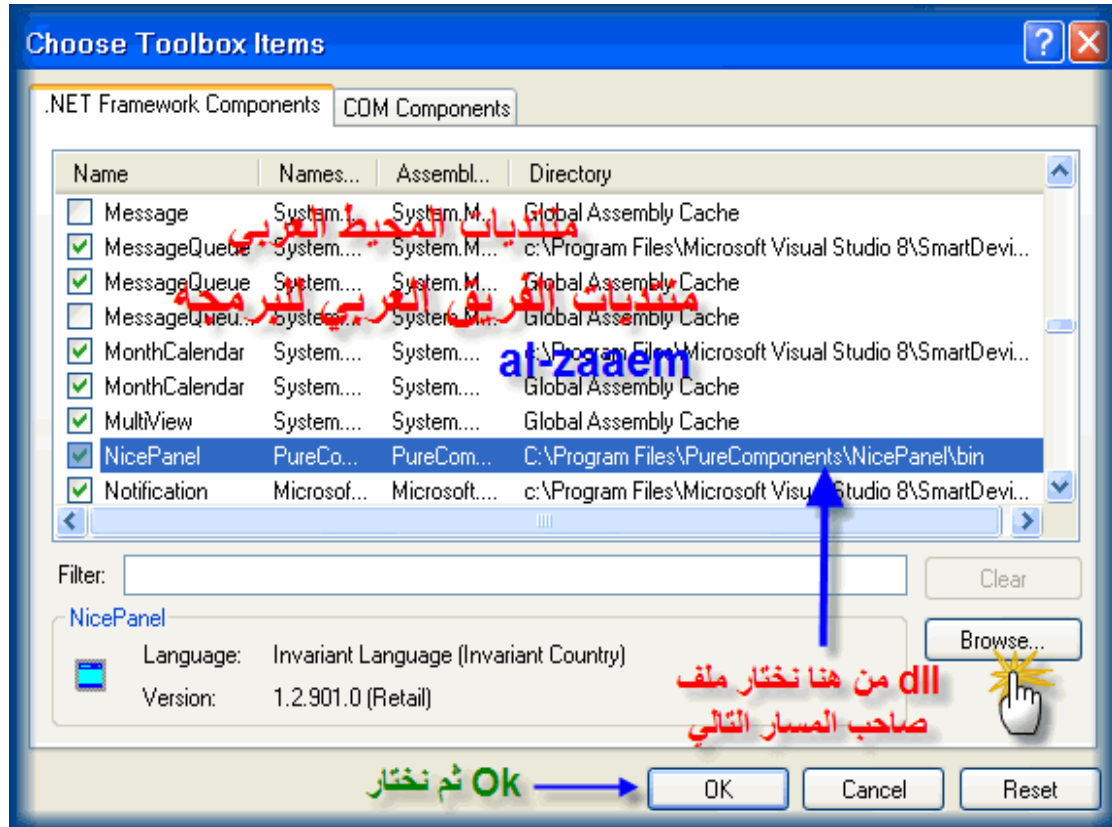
Choose Toolbox Items

.NET Framework Components | COM Components

| Name | Names... | Assembl... | Directory |
|---|---|---|---|
| Message | System.... | System.M... | Global Assembly Cache |
| MessageQueue | System.... | System.M... | c:\Program Files\Microsoft Visual Studio 8\SmartDevi... |
| MessageQueue | System.... | System.M... | Global Assembly Cache |
| MessageQueu... | System.... | System.M... | Global Assembly Cache |
| MonthCalendar | System.... | System.... | c:\Program Files\Microsoft Visual Studio 8\SmartDevi... |
| MonthCalendar | System.... | System.... | Global Assembly Cache |
| MultiView | System.... | System.... | Global Assembly Cache |
| NicePanel | PureCo... | PureCom... | C:\Program Files\PureComponents\NicePanel\bin |
| Notification | Microsof... | Microsoft.... | c:\Program Files\Microsoft Visual Studio 8\SmartDevi... |

منتديات المحيط العربي
منتديات الفريق العربي للبرمجة
al-zaaem

Filter:
Clear

NicePanel
Language: Invariant Language (Invariant Country)
Version: 1.2.901.0 (Retail)

Browse...

من هنا نختار ملف dll صاحب المسار التالي

ثم نختار Ok

OK
Cancel
Reset